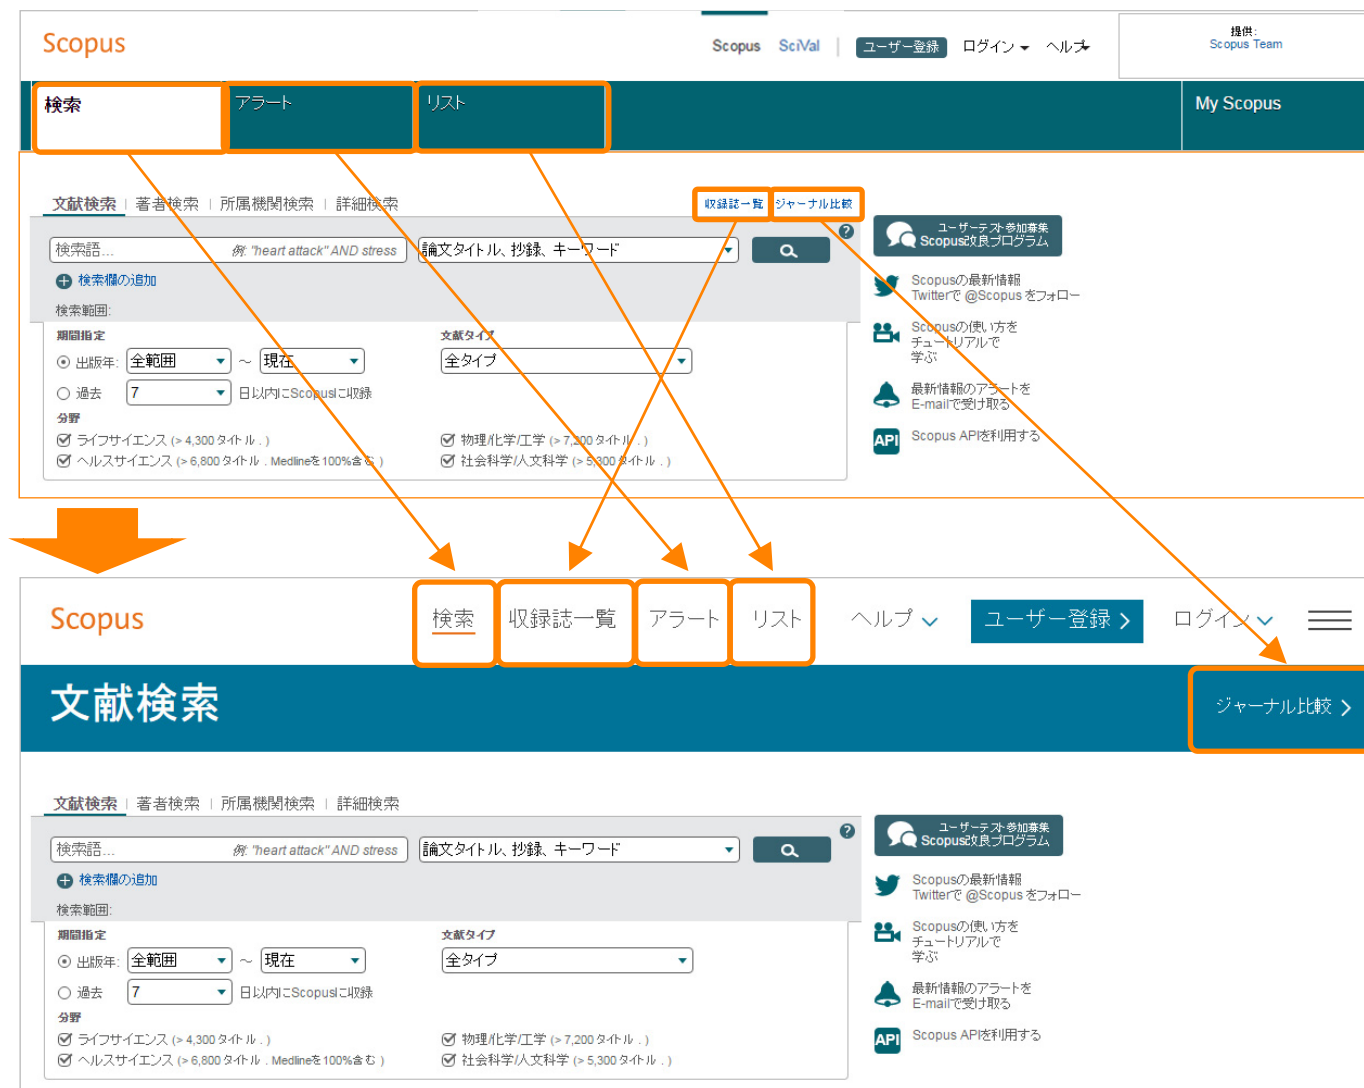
Scopus

Scopus SciVal ユーザー登録 ログイン ヘルプ

提供: Scopus Team

検索 アラート リスト My Scopus

文献検索 | 著者検索 | 所属機関検索 | 詳細検索

収録誌一覧 ジャーナル比較

検索語... 例: "heart attack" AND stress

論文タイトル、抄録、キーワード

検索欄の追加

検索範囲:

期間指定

出版年: 全範囲 ～ 現在

過去 7 日以内にScopusに収録

文献タイプ

全タイプ

分野

ライフサイエンス (> 4,300 タイトル.)

ヘルスサイエンス (> 6,800 タイトル. Medlineを100%含む)

物理/化学/工学 (> 7,200 タイトル.)

社会科学/人文科学 (> 5,300 タイトル.)

ユーザーテスト参加募集 Scopus改良プログラム

Scopusの最新情報 Twitterで @Scopus をフォロー

Scopusの使い方を チュートリアルで 学ぶ

最新情報のアラートを E-mailで受け取る

API Scopus APIを利用する

Scopus

検索 収録誌一覧 アラート リスト ヘルプ ユーザー登録 ログイン

文献検索

ジャーナル比較

文献検索 | 著者検索 | 所属機関検索 | 詳細検索

検索語... 例: "heart attack" AND stress

論文タイトル、抄録、キーワード

検索欄の追加

検索範囲:

期間指定

出版年: 全範囲 ～ 現在

過去 7 日以内にScopusに収録

文献タイプ

全タイプ

分野

ライフサイエンス (> 4,300 タイトル.)

ヘルスサイエンス (> 6,800 タイトル. Medlineを100%含む)

物理/化学/工学 (> 7,200 タイトル.)

社会科学/人文科学 (> 5,300 タイトル.)

ユーザーテスト参加募集 Scopus改良プログラム

Scopusの最新情報 Twitterで @Scopus をフォロー

Scopusの使い方を チュートリアルで 学ぶ

最新情報のアラートを E-mailで受け取る

API Scopus APIを利用する